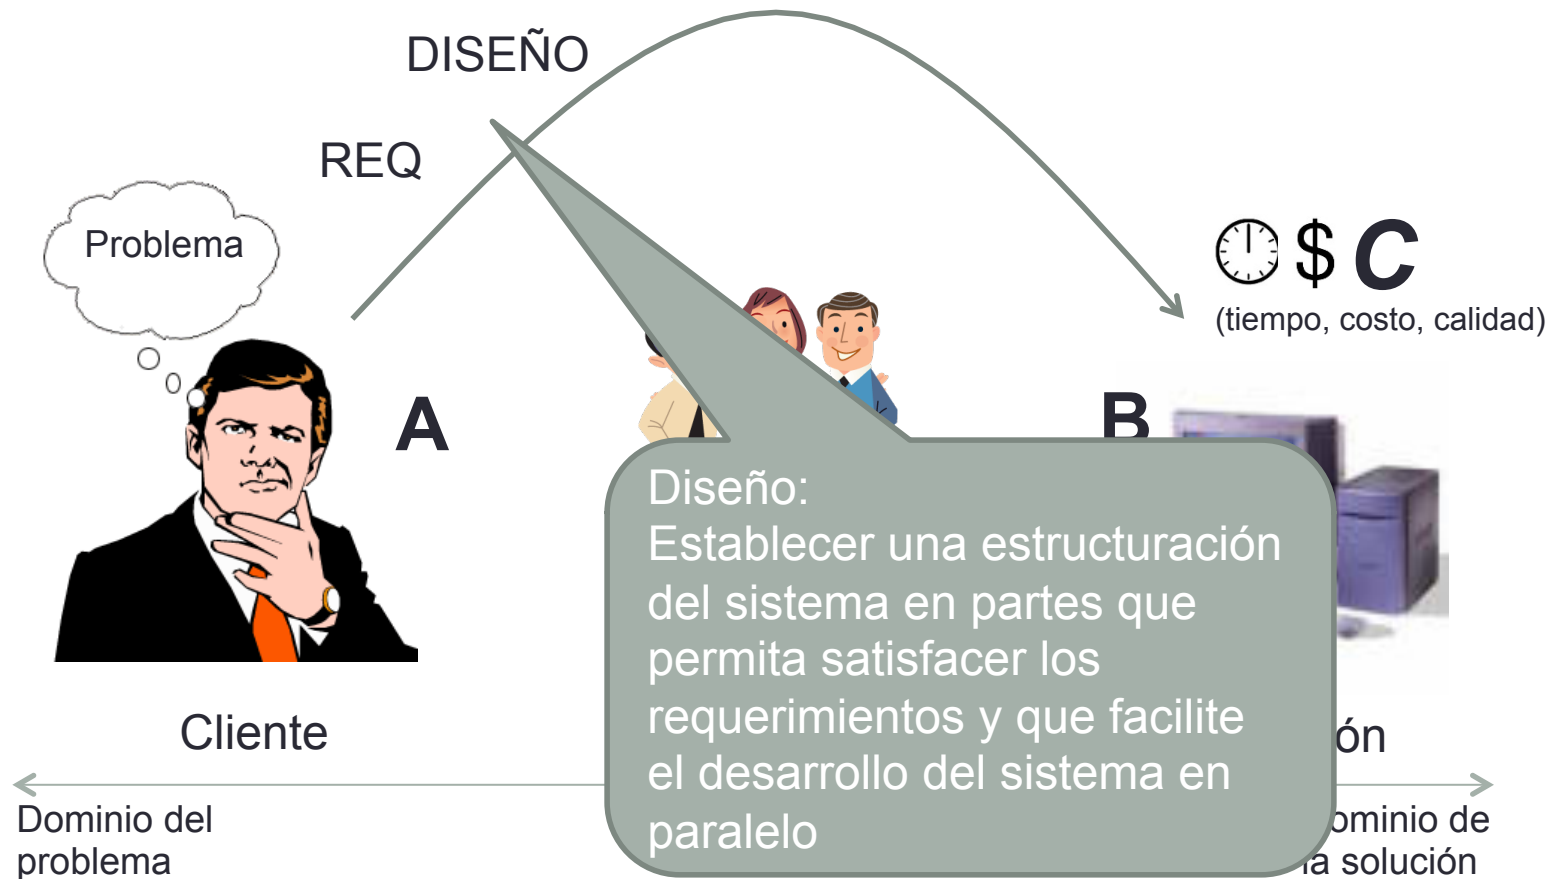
DISEÑO

REQ

Problema

A

B

$ C
(tiempo, costo, calidad)

Diseño:
Establecer una estructuración del sistema en partes que permita satisfacer los requerimientos y que facilite el desarrollo del sistema en paralelo

Cliente

ón

Dominio del problema

ominio de
a solución